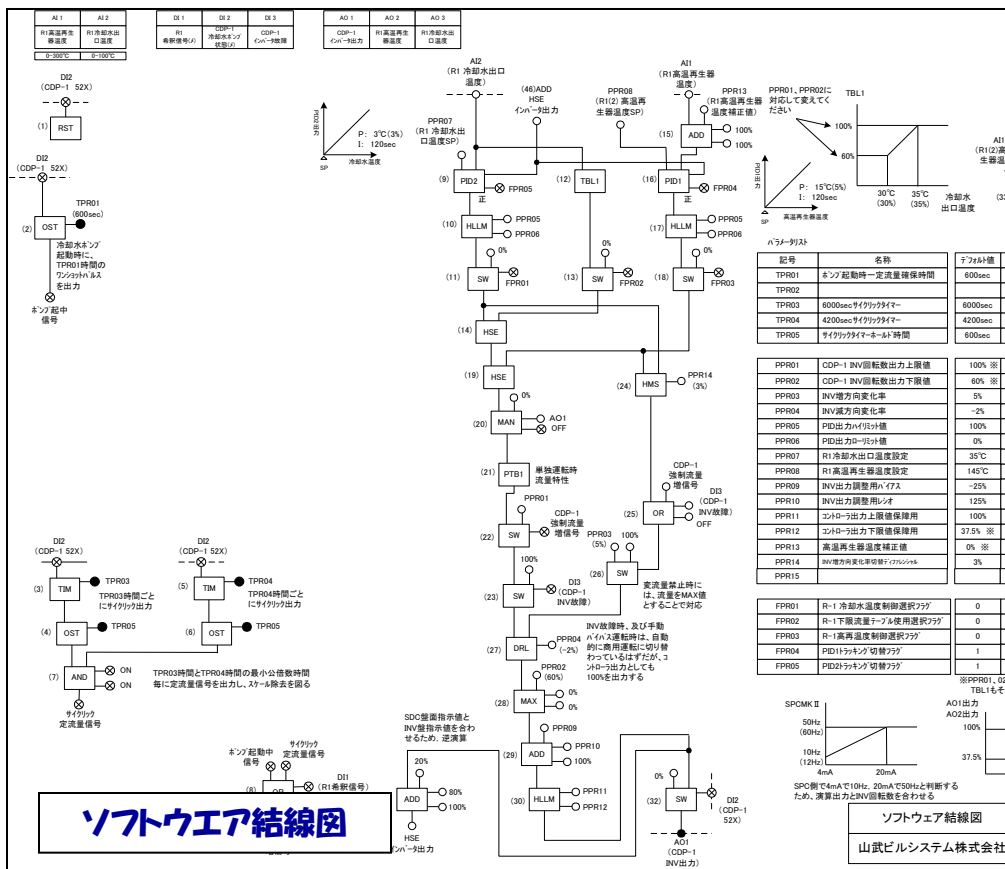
| AI 1 | AI 2 |
|---|---|
| R1高温再生器温度 | R1冷却水出口温度 |
| 0～300℃ | 0～100℃ |

| DI 1 | DI 2 | DI 3 |
|---|---|---|
| R1 希釈信号(A) | CDP-1 冷却水ポンプ状態(A) | CDP-1 インバータ故障 |

| AO 1 | AO 2 | AO 3 |
|---|---|---|
| CDP-1 インバータ出力 | R1高温再生器温度 | R1冷却水出口温度 |

DI2 (CDP-1 52X)
(1) RST

DI2 (CDP-1 52X)
(2) OST
TPR01 (600sec)
冷却水ポンプ起動時に、TPR01時間のワンショットパルスを出力
ポンプ起中信号

PID出力
P: 3℃(3%)
I: 120sec
SP 冷却水温度

AI2 (R1 冷却水出口温度)
PPR07 (R1 冷却水出口温度SP)
(46)ADD HSE インバータ出力
PPR08 (R1(2) 高温再生器温度SP)
AI1 (R1高温再生器温度)
PPR13 (R1高温再生器温度補正値)
(15) ADD 100% 100%
(9) PID2 FPR05 正
(12) TBL1
(16) PID1 FPR04 正
(10) HLLM PPR05 PPR06
(17) HLLM PPR05 PPR06
0% (11) SW FPR01
0% (13) SW FPR02
0% (18) SW FPR03
(14) HSE
(19) HSE
(24) HMS PPR14 (3%)
(20) MAN 0% AO1 OFF
(21) PTB1 単独運転時流量特性
CDP-1 強制流量増信号
PPR01
(22) SW CDP-1 強制流量増信号
(25) OR DI3 (CDP-1 INV故障) OFF
PPR03 (5%) 100%
100%
(23) SW DI3 (CDP-1 INV故障)
(26) SW 変流量禁止時には、流量をMAX値とすることで対応
(27) DRL PPR04 (-2%)
INV故障時、及び手動バイパス運転時は、自動的に商用運転に切り替わっているはずだが、コントローラ出力としても100%を出力する
PPR02 (60%)
(28) MAX 0% 0%
PPR09
(29) ADD PPR10 100%
(30) HLLM PPR11 PPR12
0%
(32) SW DI2 (CDP-1 52X)
AO1 (CDP-1 INV出力)

PPR01, PPR02に対応して変えてください
TBL1
100%
60%
30℃ (30%) 35℃ (35%) 冷却水出口温度

PID出力
P: 15℃(5%)
I: 120sec
SP 高温再生器温度

AI1 (R1(2)高温再生器温度)
(33

パラメータリスト

| 記号 | 名称 | デフォルト値 |
|---|---|---|
| TPR01 | ポンプ起動時一定流量確保時間 | 600sec |
| TPR02 | | |
| TPR03 | 6000secサイクリックタイマー | 6000sec |
| TPR04 | 4200secサイクリックタイマー | 4200sec |
| TPR05 | サイクリックタイマーホールド時間 | 600sec |

| PPR01 | CDP-1 INV回転数出力上限値 | 100% ※ |
|---|---|---|
| PPR02 | CDP-1 INV回転数出力下限値 | 60% ※ |
| PPR03 | INV増方向変化率 | 5% |
| PPR04 | INV減方向変化率 | -2% |
| PPR05 | PID出力ハイリミット値 | 100% |
| PPR06 | PID出力ローリミット値 | 0% |
| PPR07 | R1冷却水出口温度設定 | 35℃ |
| PPR08 | R1高温再生器温度設定 | 145℃ |
| PPR09 | INV出力調整用バイアス | -25% |
| PPR10 | INV出力調整用レシオ | 125% |
| PPR11 | コントローラ出力上限値保障用 | 100% |
| PPR12 | コントローラ出力下限値保障用 | 37.5% ※ |
| PPR13 | 高温再生器温度補正値 | 0% ※ |
| PPR14 | INV増方向変化率切替ディファレンシャル | 3% |
| PPR15 | | |

| FPR01 | R-1 冷却水温度制御選択フラグ | 0 |
|---|---|---|
| FPR02 | R-1下限流量テーブル使用選択フラグ | 0 |
| FPR03 | R-1高再温度制御選択フラグ | 0 |
| FPR04 | PID1トラッキング切替フラグ | 1 |
| FPR05 | PID2トラッキング切替フラグ | 1 |

※PPR01, 02
TBL1もそ

DI2 (CDP-1 52X)
(3) TIM TPR03
TPR03時間ごとにサイクリック出力
(4) OST TPR05
DI2 (CDP-1 52X)
(5) TIM TPR04
TPR04時間ごとにサイクリック出力
(6) OST TPR05
(7) AND ON ON
TPR03時間とTPR04時間の最小公倍数時間毎に定流量信号を出力し、スケール除去を図る
サイクリック定流量信号

ポンプ起動中信号
サイクリック定流量信号
(8) OR DI1 (R1希釈信号)

SDC盤面指示値とINV盤指示値を合わせるため、逆演算
20%
ADD 80% 100%
HSE インバータ出力

SPCMK II
50Hz (60Hz)
10Hz (12Hz)
4mA 20mA
SPC側で4mAで10Hz、20mAで50Hzと判断するため、演算出力とINV回転数を合わせる

AO1出力
AO2出力
100%
37.5%

ソフトウエア結線図

ソフトウェア結線図
山武ビルシステム株式会社